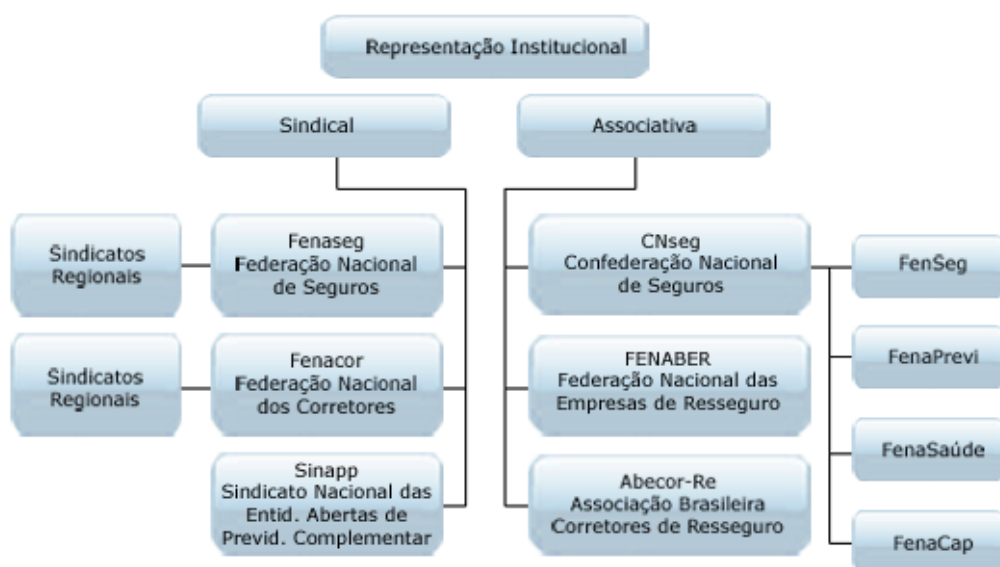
Representação Institucional

Sindical

Associativa

Sindicatos Regionais

Fenaseg
Federação Nacional de Seguros

Sindicatos Regionais

Fenacor
Federação Nacional dos Corretores

Sinapp
Sindicato Nacional das Entid. Abertas de Previd. Complementar

CNseg
Confederação Nacional de Seguros

FENABER
Federação Nacional das Empresas de Resseguro

Abecor-Re
Associação Brasileira Corretores de Resseguro

FenSeg

FenaPrevi

FenaSaúde

FenaCap